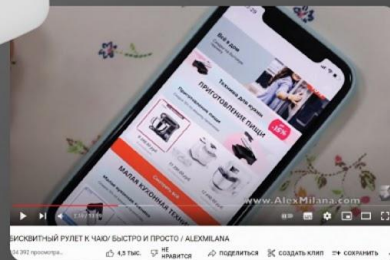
Всё в дом
Техника для кухни
ПРИГОТОВЛЕНИЕ ПИЩИ
-16%
МАЛАЯ КУХОННАЯ ТЕХНИКА
www.AlexMilana.com
БИСКВИТНЫЙ РУЛЕТ К ЧАЮ! БЫСТРО И ПРОСТО / ALEXMILANA
24 392 просмотра
4,5 тыс.
НЕ НРАВИТСЯ
ПОДЕЛИТЬСЯ
СОЗДАТЬ КЛИП
СОХРАНИТЬ